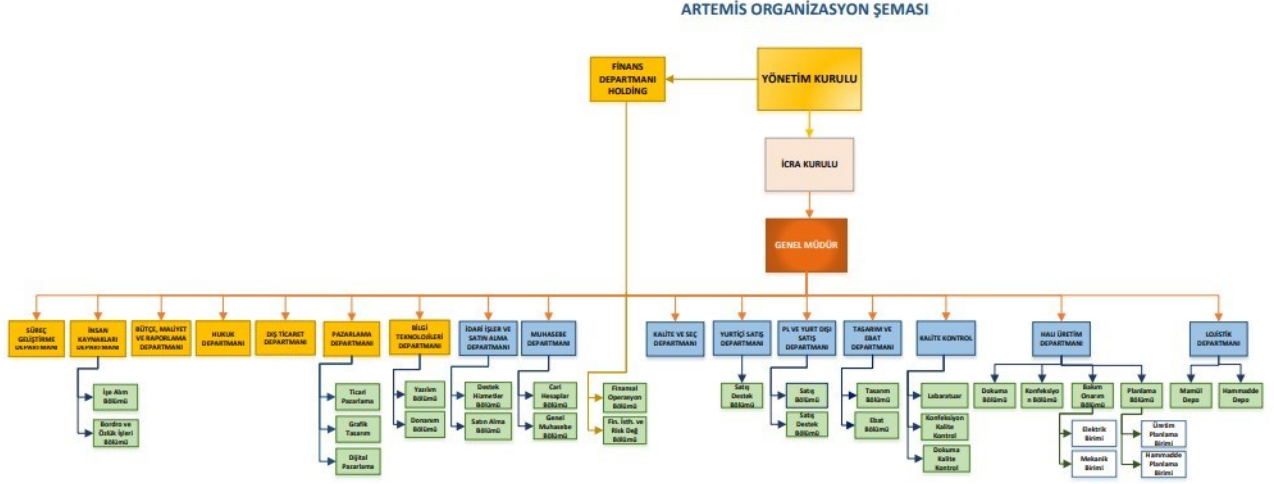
ARTEMİS ORGANİZASYON ŞEMASI

FİNANS DEPARTMANI HOLDİNG

YÖNETİM KURULU

İCRA KURULU

GENEL MÜDÜR

SÜREÇ GELİŞTİRME DEPARTMANI

İNSAN KAYNAKLARI DEPARTMANI

İşe Alım Bölümü

Bordro ve Özlük İşleri Bölümü

BÜTÇE, MALİYET VE RAPORLAMA DEPARTMANI

HUKUK DEPARTMANI

DIŞ TİCARET DEPARTMANI

PAZARLAMA DEPARTMANI

Ticari Pazarlama

Grafik Tasarım

Dijital Pazarlama

BİLGİ TEKNOLOJİLERİ DEPARTMANI

Yazılım Bölümü

Donanım Bölümü

İDARİ İŞLER VE SATIN ALMA DEPARTMANI

Destek Hizmetler Bölümü

Satın Alma Bölümü

MUHASEBE DEPARTMANI

Cari Hesaplar Bölümü

Genel Muhasebe Bölümü

Finansal Operasyon Bölümü

Fin. İsth. ve Risk Değ Bölümü

KALİTE VE SEÇ DEPARTMANI

YURTİÇİ SATIŞ DEPARTMANI

Satış Destek Bölümü

PL VE YURT DIŞI SATIŞ DEPARTMANI

Satış Bölümü

Satış Destek Bölümü

TASARIM VE EBAT DEPARTMANI

Tasarım Bölümü

Ebat Bölümü

KALİTE KONTROL

Labaratuar

Konfeksiyon Kalite Kontrol

Dokuma Kalite Kontrol

HALI ÜRETİM DEPARTMANI

Dokuma Bölümü

Konfeksiyon Bölümü

Bakım Onarım Bölümü

Planlama Bölümü

Elektrik Birimi

Mekanik Birimi

Üretim Planlama Birimi

Hammadde Planlama Birimi

LOJİSTİK DEPARTMANI

Mamül Depo

Hammadde Depo